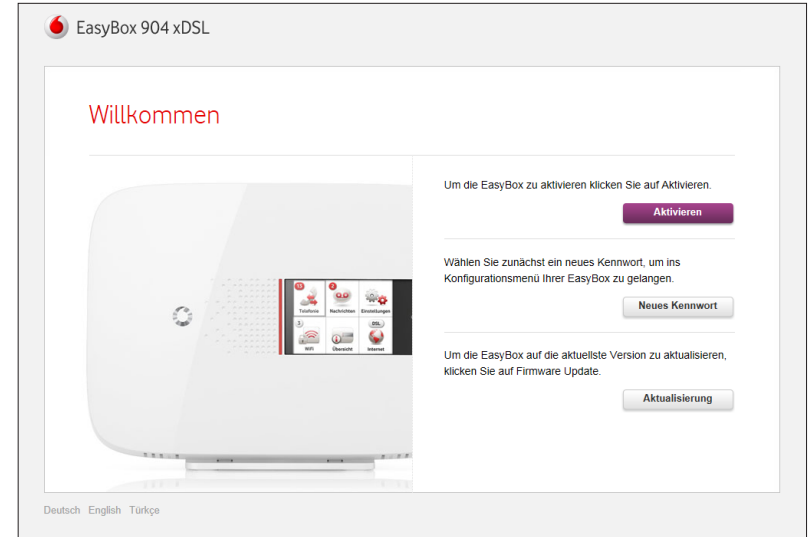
EasyBox 904 xDSL

Willkommen

Telefonie Nachrichten Einstellungen
WiFi Übersicht DSL Internet

Um die EasyBox zu aktivieren klicken Sie auf Aktivieren.

Aktivieren

Wählen Sie zunächst ein neues Kennwort, um ins Konfigurationsmenü Ihrer EasyBox zu gelangen.

Neues Kennwort

Um die EasyBox auf die aktuellste Version zu aktualisieren, klicken Sie auf Firmware Update.

Aktualisierung

Deutsch English Türkçe